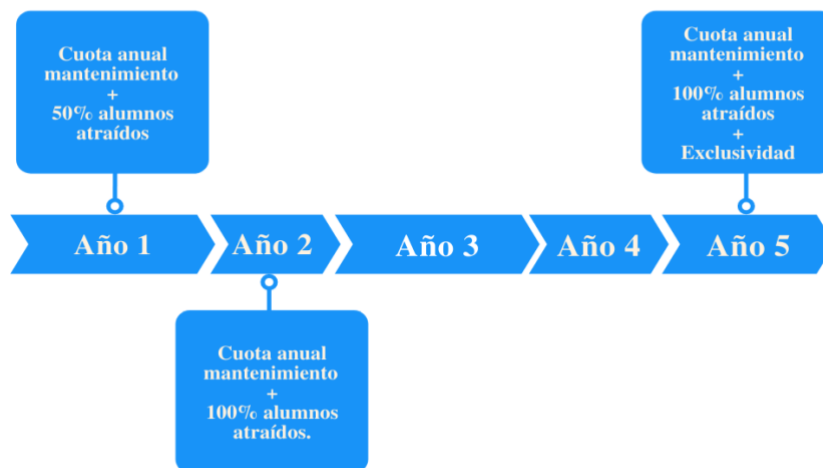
Cuota anual mantenimiento
+
50% alumnos atraídos

Cuota anual mantenimiento
+
100% alumnos atraídos
+
Exclusividad

Año 1

Año 2

Año 3

Año 4

Año 5

Cuota anual mantenimiento
+
100% alumnos atraídos.